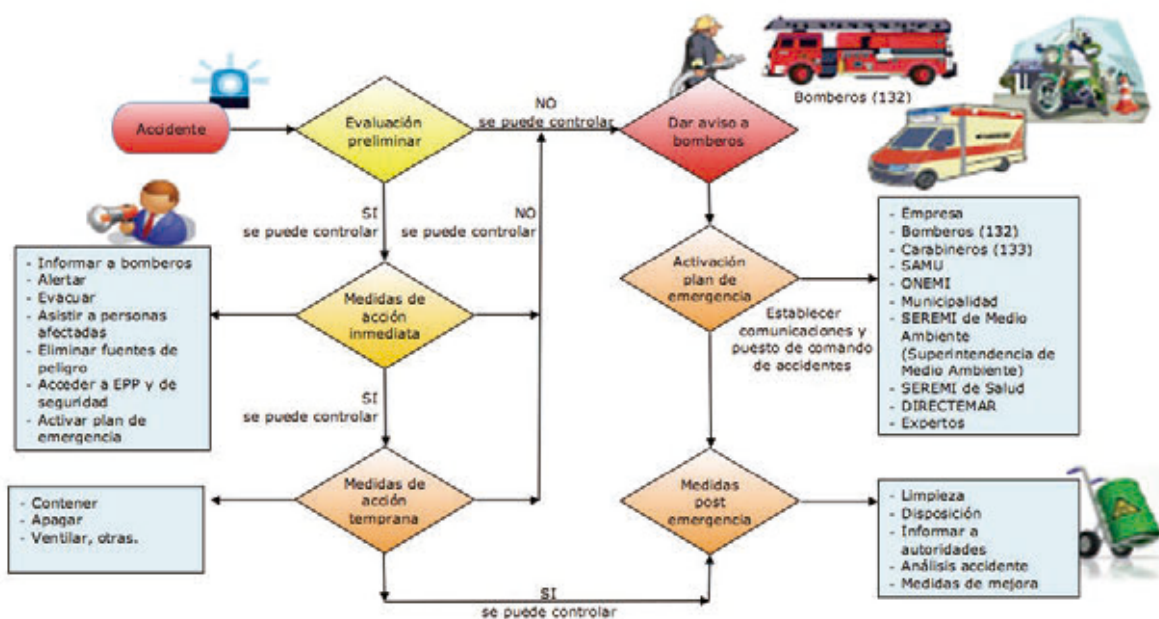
Accidente

Evaluación preliminar

NO
se puede controlar

Dar aviso a bomberos

Bomberos (132)

SI
se puede controlar

NO
se puede controlar

- Informar a bomberos
- Alertar
- Evacuar
- Asistir a personas afectadas
- Eliminar fuentes de peligro
- Acceder a EPP y de seguridad
- Activar plan de emergencia

Medidas de acción inmediata

SI
se puede controlar

Activación plan de emergencia

Establecer comunicaciones y puesto de comando de accidentes

- Empresa
- Bomberos (132)
- Carabineros (133)
- SAMU
- ONEMI
- Municipalidad
- SEREMI de Medio Ambiente (Superintendencia de Medio Ambiente)
- SEREMI de Salud
- DIRECTEMAR
- Expertos

- Contener
- Apagar
- Ventilar, otras.

Medidas de acción temprana

Medidas post emergencia

- Limpieza
- Disposición
- Informar a autoridades
- Análisis accidente
- Medidas de mejora

SI
se puede controlar